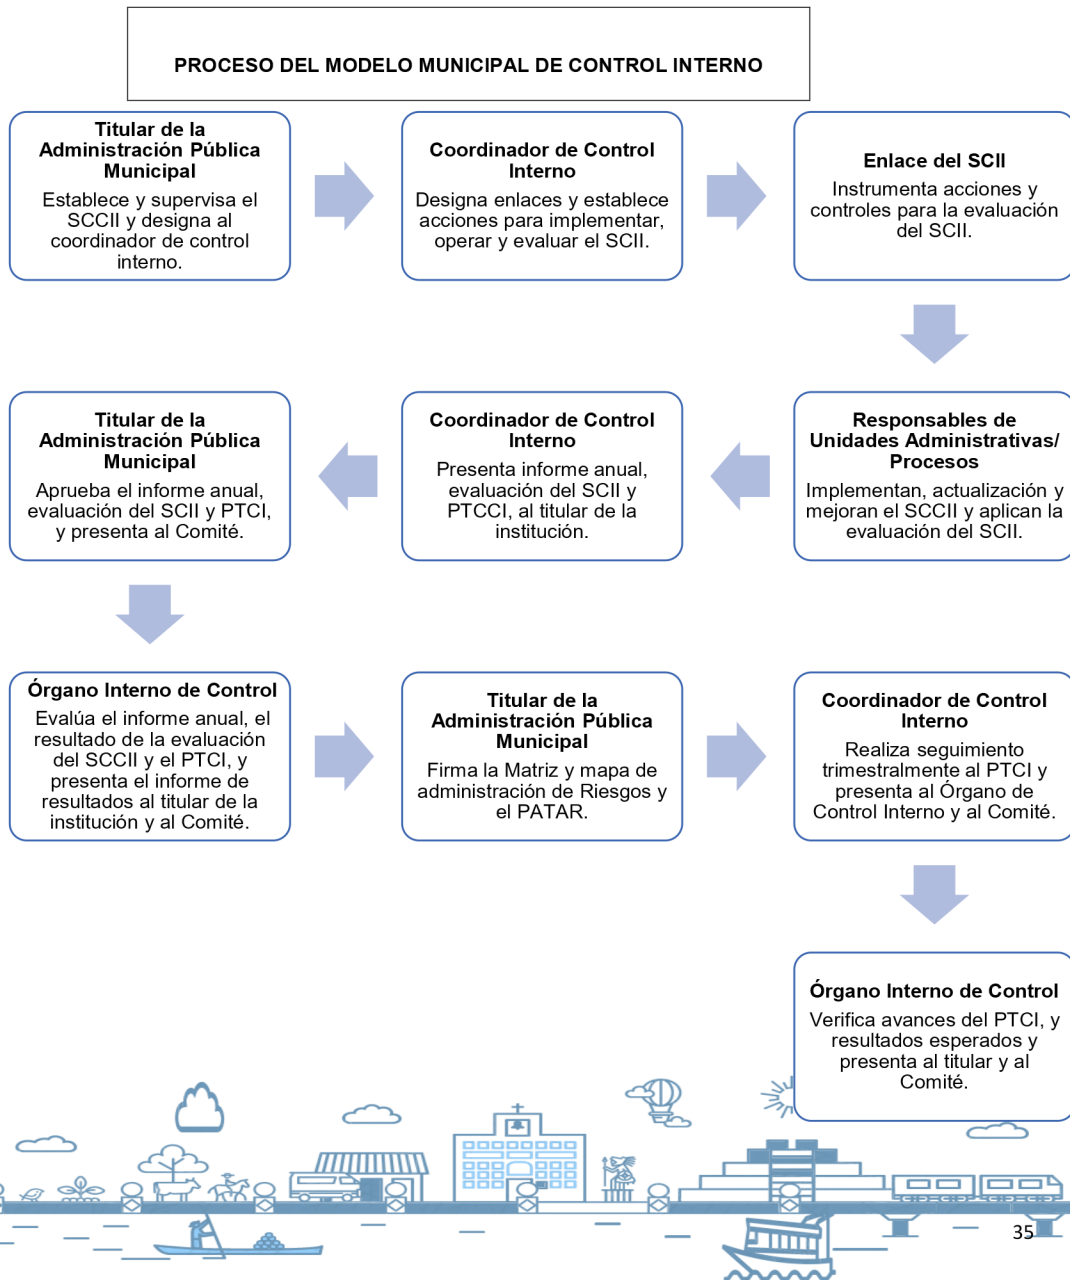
PROCESO DEL MODELO MUNICIPAL DE CONTROL INTERNO

**Titular de la Administración Pública Municipal**
Establece y supervisa el SCCII y designa al coordinador de control interno.

**Coordinador de Control Interno**
Designa enlaces y establece acciones para implementar, operar y evaluar el SCII.

**Enlace del SCII**
Instrumenta acciones y controles para la evaluación del SCII.

**Responsables de Unidades Administrativas/ Procesos**
Implementan, actualización y mejoran el SCCII y aplican la evaluación del SCII.

**Coordinador de Control Interno**
Presenta informe anual, evaluación del SCII y PTCCI, al titular de la institución.

**Titular de la Administración Pública Municipal**
Aprueba el informe anual, evaluación del SCII y PTCI, y presenta al Comité.

**Órgano Interno de Control**
Evalúa el informe anual, el resultado de la evaluación del SCCII y el PTCI, y presenta el informe de resultados al titular de la institución y al Comité.

**Titular de la Administración Pública Municipal**
Firma la Matriz y mapa de administración de Riesgos y el PATAR.

**Coordinador de Control Interno**
Realiza seguimiento trimestralmente al PTCI y presenta al Órgano de Control Interno y al Comité.

**Órgano Interno de Control**
Verifica avances del PTCI, y resultados esperados y presenta al titular y al Comité.

35